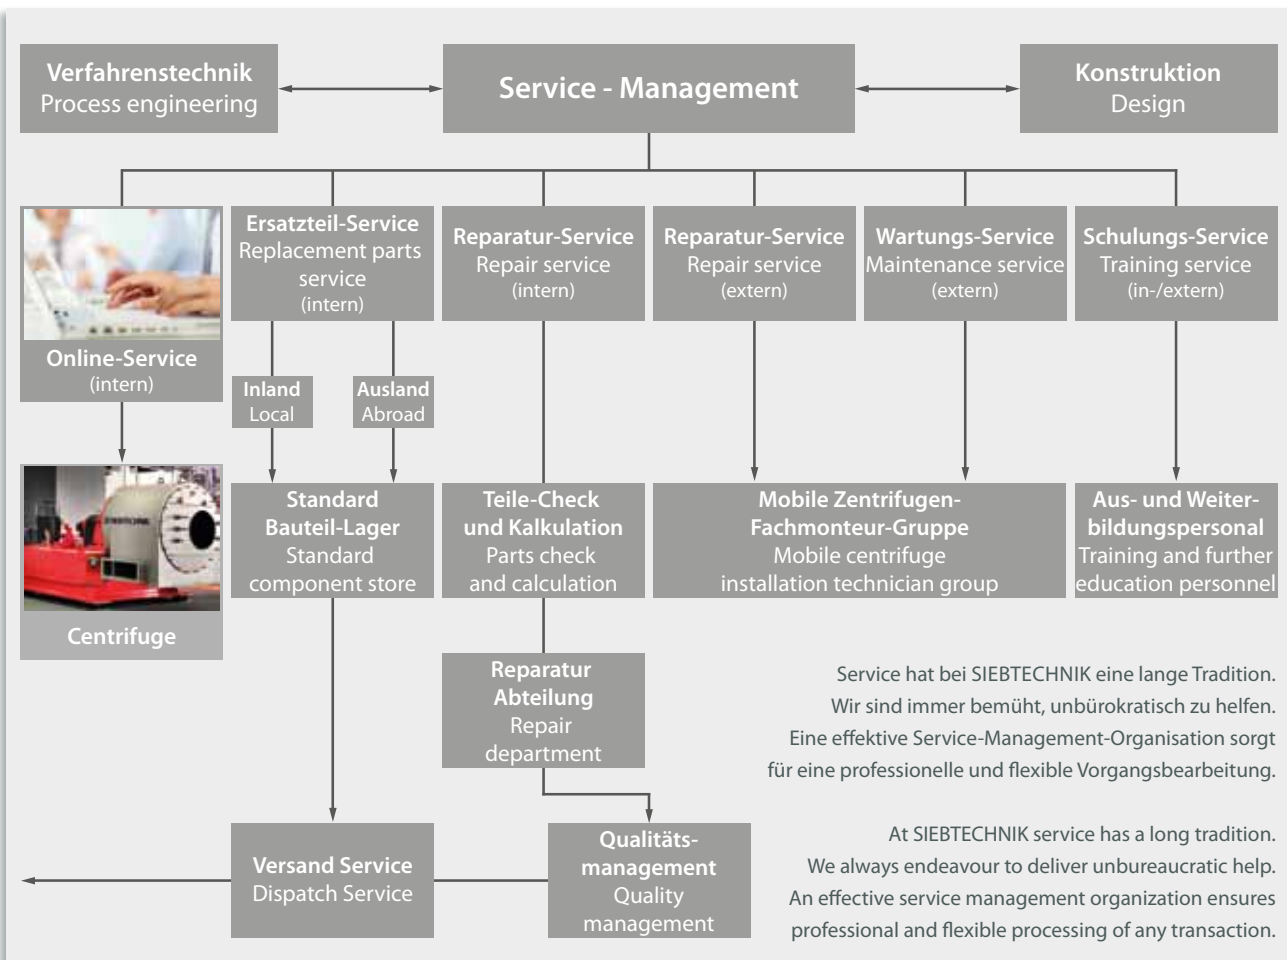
Verfahrenstechnik
Process engineering

Service - Management

Konstruktion
Design

Online-Service
(intern)

Centrifuge

Ersatzteil-Service
Replacement parts service
(intern)

Inland
Local

Ausland
Abroad

Standard Bauteil-Lager
Standard component store

Reparatur-Service
Repair service
(intern)

Teile-Check und Kalkulation
Parts check and calculation

Reparatur Abteilung
Repair department

Reparatur-Service
Repair service
(extern)

Wartungs-Service
Maintenance service
(extern)

Mobile Zentrifugen-Fachmonteur-Gruppe
Mobile centrifuge installation technician group

Schulungs-Service
Training service
(in-/extern)

Aus- und Weiterbildungspersonal
Training and further education personnel

Versand Service
Dispatch Service

Qualitätsmanagement
Quality management

Service hat bei SIEBTECHNIK eine lange Tradition. Wir sind immer bemüht, unbürokratisch zu helfen. Eine effektive Service-Management-Organisation sorgt für eine professionelle und flexible Vorgangsbearbeitung.

At SIEBTECHNIK service has a long tradition. We always endeavour to deliver unbureaucratic help. An effective service management organization ensures professional and flexible processing of any transaction.